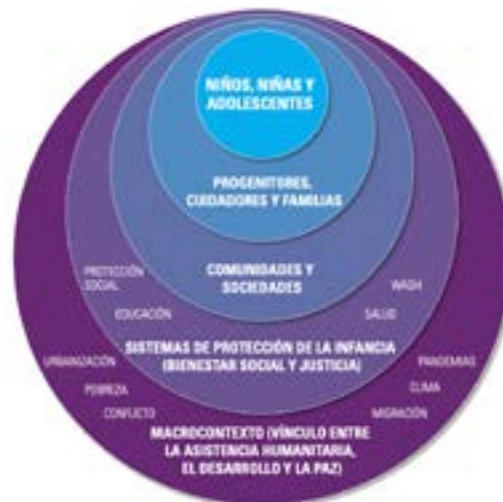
NIÑOS, NIÑAS Y ADOLESCENTES

PROGENITORES, CUIDADORES Y FAMILIAS

COMUNIDADES Y SOCIEDADES

PROTECCIÓN SOCIAL

EDUCACIÓN

WASH

SALUD

SISTEMAS DE PROTECCIÓN DE LA INFANCIA (BIENESTAR SOCIAL Y JUSTICIA)

URBANIZACIÓN

POBREZA

CONFLICTO

PANDEMIAS

CLIMA

MIGRACIÓN

MACROCONTEXTO (VÍNCULO ENTRE LA ASISTENCIA HUMANITARIA, EL DESARROLLO Y LA PAZ)